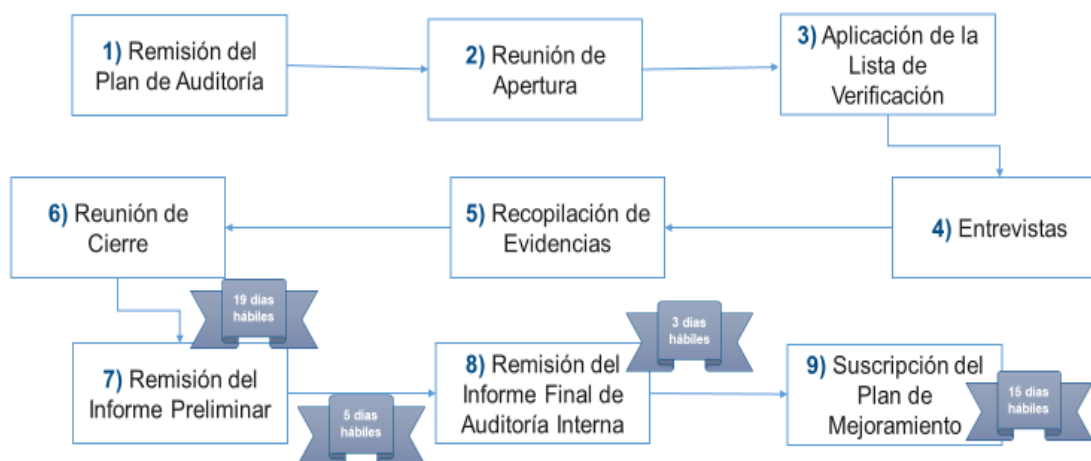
1) Remisión del Plan de Auditoría

2) Reunión de Apertura

3) Aplicación de la Lista de Verificación

4) Entrevistas

5) Recopilación de Evidencias

6) Reunión de Cierre

19 dias hábiles

7) Remisión del Informe Preliminar

5 dias hábiles

8) Remisión del Informe Final de Auditoría Interna

3 dias hábiles

9) Suscripción del Plan de Mejoramiento

15 dias hábiles